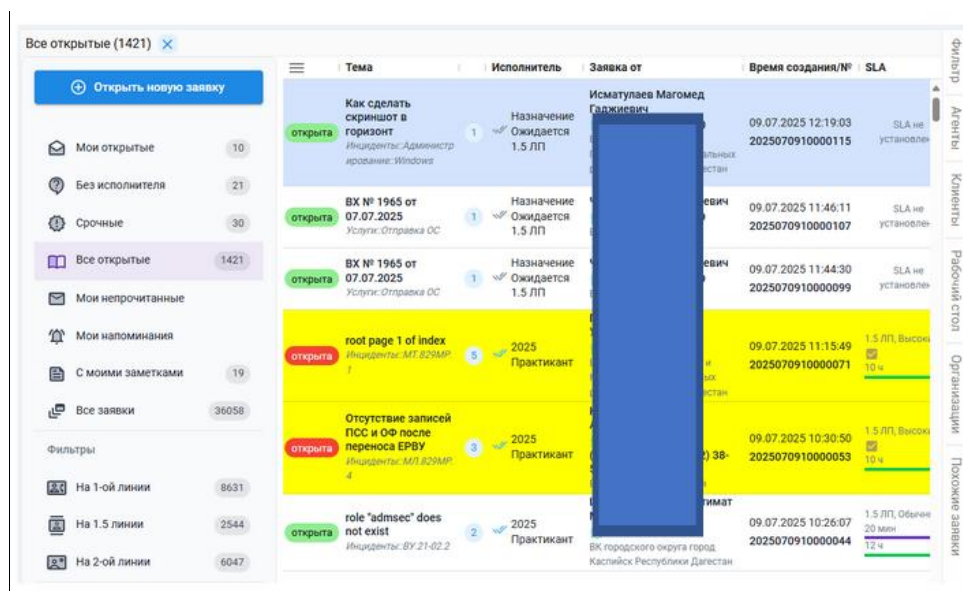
Все открытые (1421) ×

Открыть новую заявку

Мои открытые 10
Без исполнителя 21
Срочные 30
Все открытые 1421
Мои непрочитанные
Мои напоминания
С моими заметками 19
Все заявки 36058

Фильтры

На 1-ой линии 8631
На 1.5 линии 2544
На 2-ой линии 6047

| | Тема | | Исполнитель | Заявка от | Время создания/№ | SLA |
|---|---|---|---|---|---|---|
| открыта | Как сделать скриншот в горизонт Инциденты::Администрирование::Windows | 1 | Назначение Ожидается 1.5 ЛП | Исматулаев Магомед Гаджиевич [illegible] | 09.07.2025 12:19:03 2025070910000115 | SLA не установлен |
| открыта | ВХ № 1965 от 07.07.2025 Услуги::Отправка ОС | 1 | Назначение Ожидается 1.5 ЛП | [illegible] евич | 09.07.2025 11:46:11 2025070910000107 | SLA не установлен |
| открыта | ВХ № 1965 от 07.07.2025 Услуги::Отправка ОС | 1 | Назначение Ожидается 1.5 ЛП | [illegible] евич | 09.07.2025 11:44:30 2025070910000099 | SLA не установлен |
| открыта | root page 1 of index Инциденты::МТ.829МР.1 | 5 | 2025 Практикант | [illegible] | 09.07.2025 11:15:49 2025070910000071 | 1.5 ЛП, Высок 10 ч |
| открыта | Отсутствие записей ПСС и ОФ после переноса ЕРВУ Инциденты::МП.829МР.4 | 3 | 2025 Практикант | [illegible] 2) 38- | 09.07.2025 10:30:50 2025070910000053 | 1.5 ЛП, Высок 10 ч |
| открыта | role "admsec" does not exist Инциденты::ВУ.21-02.2 | 2 | 2025 Практикант | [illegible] тимат ВК городского округа город Каспийск Республики Дагестан | 09.07.2025 10:26:07 2025070910000044 | 1.5 ЛП, Обычн 20 мин 12 ч |

Фильтр
Агенты
Клиенты
Рабочий стол
Организации
Похожие заявки